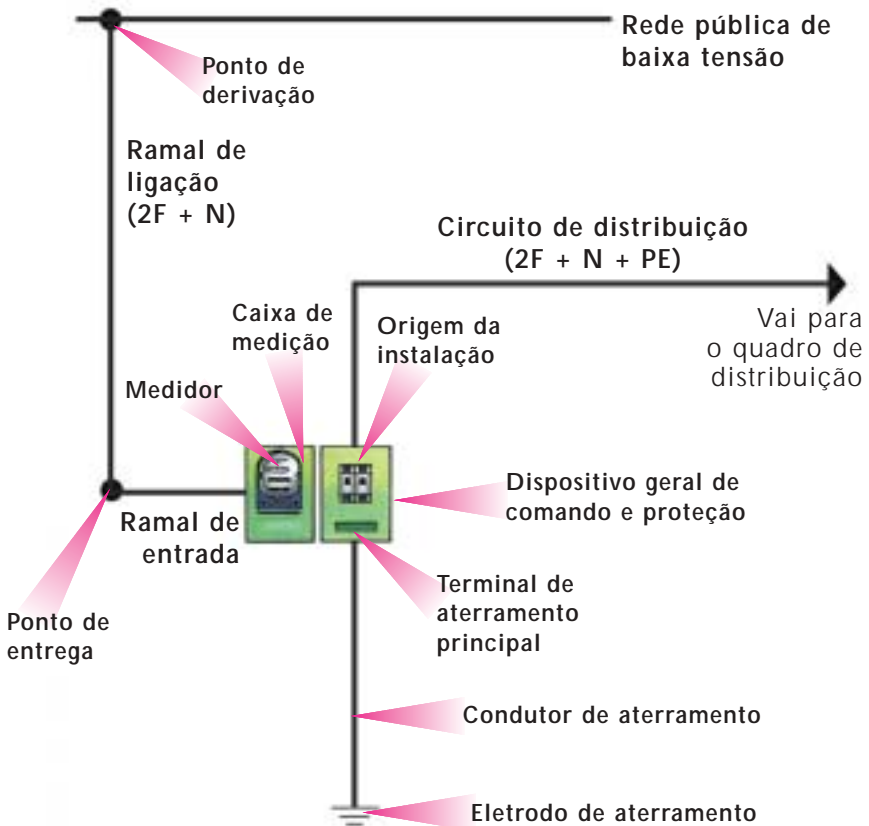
Rede pública de baixa tensão

Ponto de derivação

Ramal de ligação (2F + N)

Circuito de distribuição (2F + N + PE)

Vai para o quadro de distribuição

Caixa de medição

Origem da instalação

Medidor

Dispositivo geral de comando e proteção

Ramal de entrada

Terminal de aterramento principal

Ponto de entrega

Condutor de aterramento

Eletrodo de aterramento